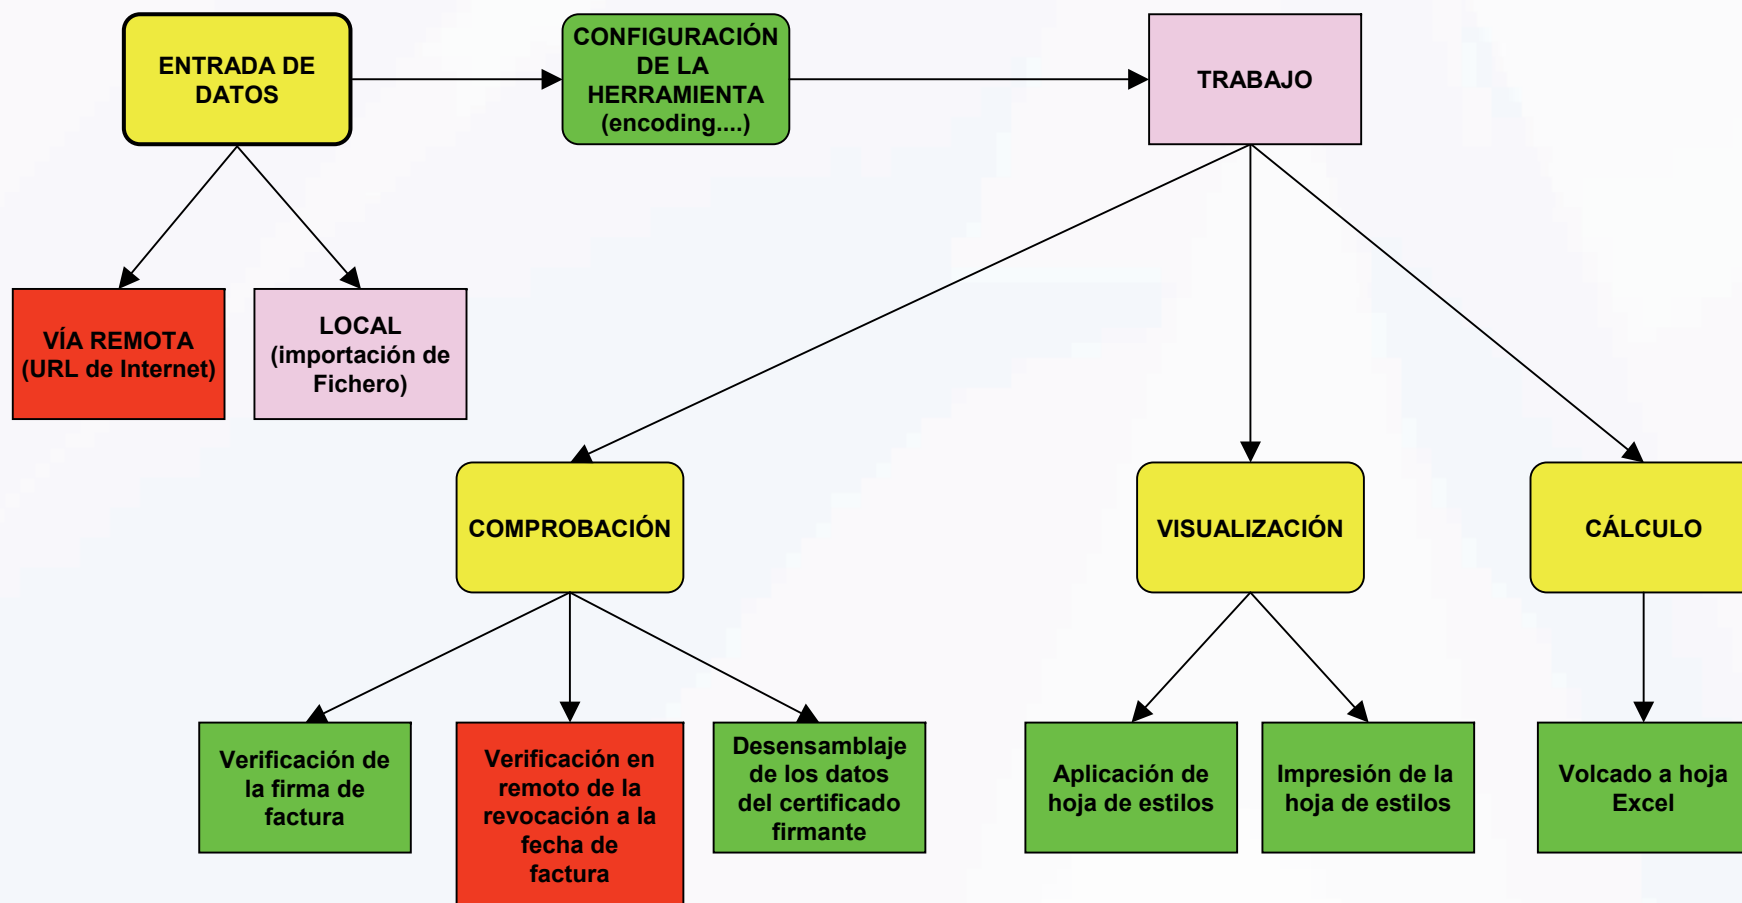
ENTRADA DE DATOS

CONFIGURACIÓN DE LA HERRAMIENTA (encoding....)

TRABAJO

VÍA REMOTA (URL de Internet)

LOCAL (importación de Fichero)

COMPROBACIÓN

VISUALIZACIÓN

CÁLCULO

Verificación de la firma de factura

Verificación en remoto de la revocación a la fecha de factura

Desensamblaje de los datos del certificado firmante

Aplicación de hoja de estilos

Impresión de la hoja de estilos

Volcado a hoja Excel